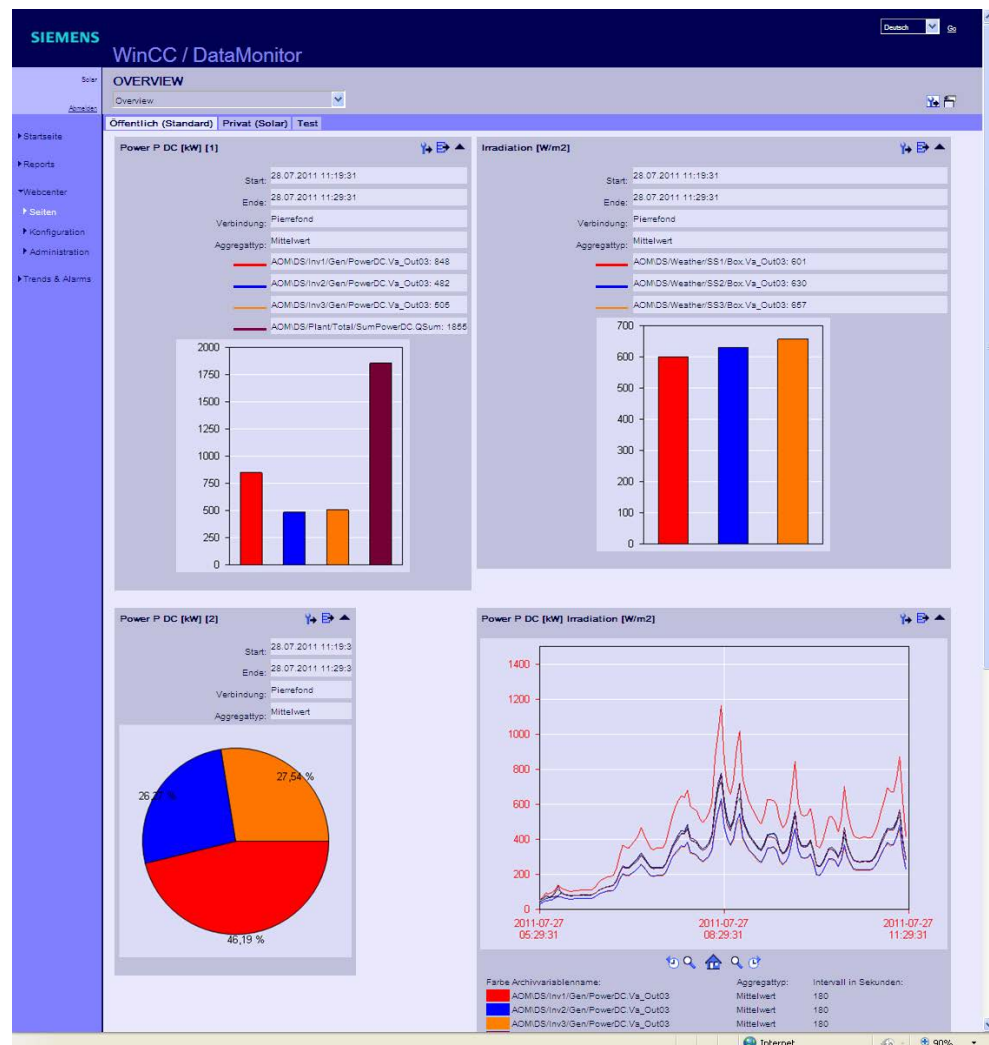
SIEMENS

WinCC / DataMonitor

Deutsch Go

Solar

Abmelden

OVERVIEW

Overview

▸Startseite

▸Reports

▾Webcenter

▸Seiten

▸Konfiguration

▸Administration

▸Trends & Alarms

Öffentlich (Standard) Privat (Solar) Test

Power P DC [kW] [1]

Start: 28.07.2011 11:19:31

Ende: 28.07.2011 11:29:31

Verbindung: Pierrefond

Aggregattyp: Mittelwert

AOM\DS/Inv1/Gen/PowerDC.Va_Out03: 848

AOM\DS/Inv2/Gen/PowerDC.Va_Out03: 482

AOM\DS/Inv3/Gen/PowerDC.Va_Out03: 506

AOM\DS/Plant/Total/SumPowerDC.QSum: 1855

2000
1750
1500
1250
1000
750
500
250
0

Irradiation [W/m2]

Start: 28.07.2011 11:19:31

Ende: 28.07.2011 11:29:31

Verbindung: Pierrefond

Aggregattyp: Mittelwert

AOM\DS/Weather/SS1/Box.Va_Out03: 601

AOM\DS/Weather/SS2/Box.Va_Out03: 630

AOM\DS/Weather/SS3/Box.Va_Out03: 657

700
600
500
400
300
200
100
0

Power P DC [kW] [2]

Start: 28.07.2011 11:19:3

Ende: 28.07.2011 11:29:3

Verbindung: Pierrefond

Aggregattyp: Mittelwert

27,54 %

26,27 %

46,19 %

Power P DC [kW] Irradiation [W/m2]

1400
1200
1000
800
600
400
200
0

2011-07-27 05:29:31

2011-07-27 08:29:31

2011-07-27 11:29:31

| Farbe Archivvariablenname: | Aggregattyp: | Intervall in Sekunden: |
|---|---|---|
| AOM\DS/Inv1/Gen/PowerDC.Va_Out03 | Mittelwert | 180 |
| AOM\DS/Inv2/Gen/PowerDC.Va_Out03 | Mittelwert | 180 |
| AOM\DS/Inv3/Gen/PowerDC.Va_Out03 | Mittelwert | 180 |

Internet

90%